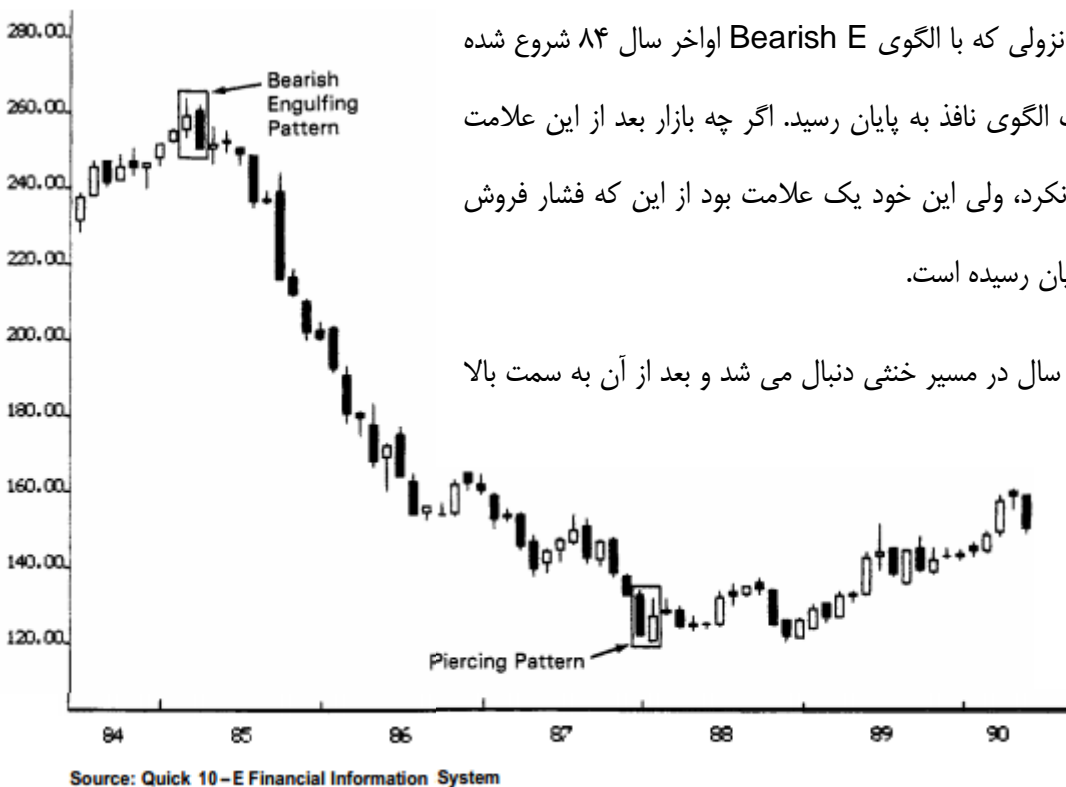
نزولی که با الگوی Bearish E اواخر سال ۸۴ شروع شده

الگوی نافذ به پایان رسید. اگر چه بازار بعد از این علامت

نکرد، ولی این خود یک علامت بود از این که فشار فروش

ان رسیده است.

سال در مسیر خنثی دنبال می شد و بعد از آن به سمت بالا

280.00
260.00
240.00
220.00
200.00
180.00
160.00
140.00
120.00

Bearish Engulfing Pattern

Piercing Pattern

84 85 86 87 88 89 90

Source: Quick 10 – E Financial Information System